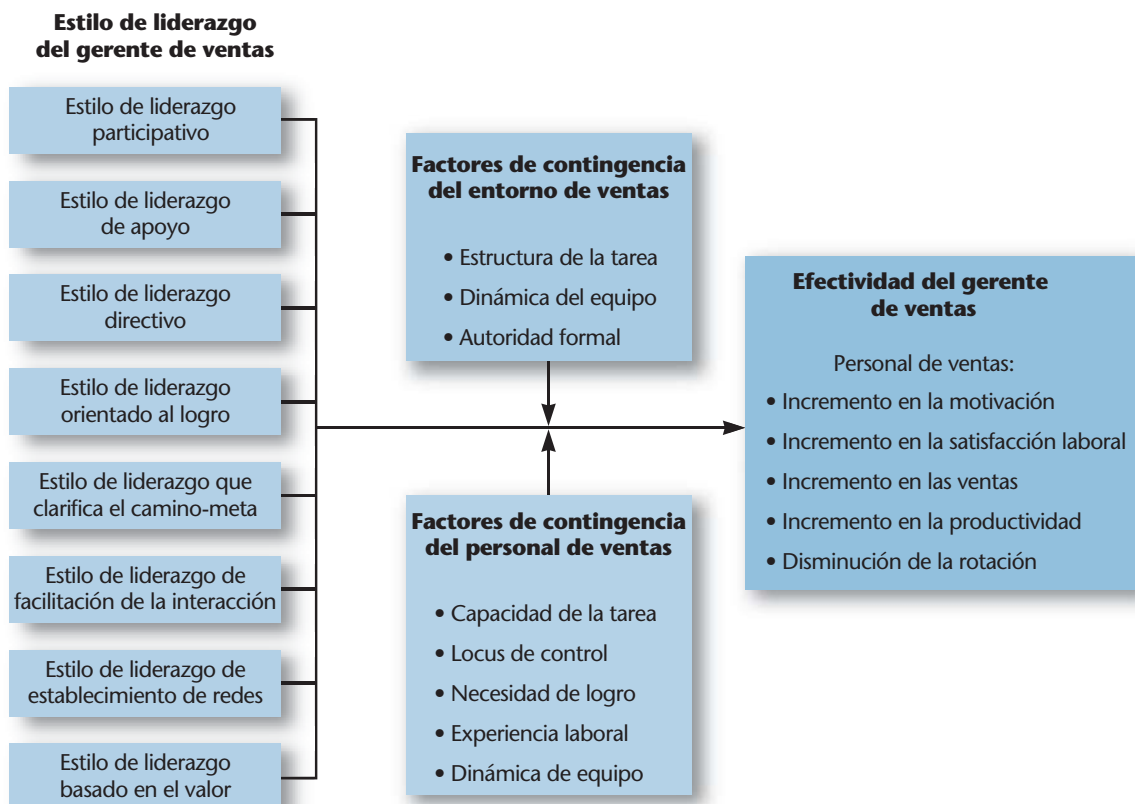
**Estilo de liderazgo del gerente de ventas**

Estilo de liderazgo participativo

Estilo de liderazgo de apoyo

Estilo de liderazgo directivo

Estilo de liderazgo orientado al logro

Estilo de liderazgo que clarifica el camino-meta

Estilo de liderazgo de facilitación de la interacción

Estilo de liderazgo de establecimiento de redes

Estilo de liderazgo basado en el valor

**Factores de contingencia del entorno de ventas**

• Estructura de la tarea
• Dinámica del equipo
• Autoridad formal

**Factores de contingencia del personal de ventas**

• Capacidad de la tarea
• Locus de control
• Necesidad de logro
• Experiencia laboral
• Dinámica de equipo

**Efectividad del gerente de ventas**

Personal de ventas:
• Incremento en la motivación
• Incremento en la satisfacción laboral
• Incremento en las ventas
• Incremento en la productividad
• Disminución de la rotación